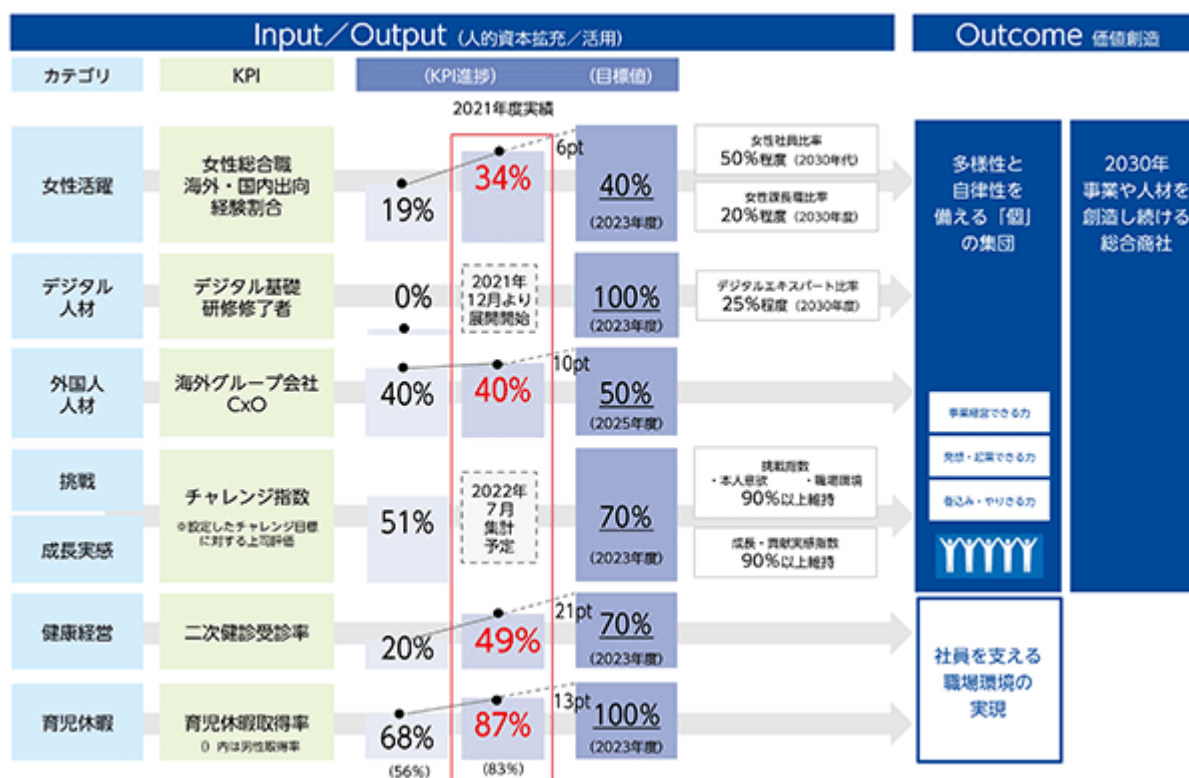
Input／Output（人的資本拡充／活用）

Outcome 価値創造

| カテゴリ | KPI | (KPI進捗) | 2021年度実績 | (目標値) | | |
|---|---|---|---|---|---|---|
| 女性活躍 | 女性総合職 海外・国内出向 経験割合 | 19% | 34% 6pt | 40% (2023年度) | 女性社員比率 50%程度（2030年代） 女性課長職比率 20%程度（2030年度） | |
| デジタル 人材 | デジタル基礎 研修修了者 | 0% | 2021年 12月より 展開開始 | 100% (2023年度) | デジタルエキスパート比率 25%程度（2030年度） | |
| 外国人 人材 | 海外グループ会社 CxO | 40% | 40% 10pt | 50% (2025年度) | | |
| 挑戦 成長実感 | チャレンジ指数 ※設定したチャレンジ目標に対する上司評価 | 51% | 2022年 7月 集計 予定 | 70% (2023年度) | 挑戦指数 ・本人意欲 ・職場環境 90%以上維持 成長・貢献実感指数 90%以上維持 | |
| 健康経営 | 二次健診受診率 | 20% | 49% 21pt | 70% (2023年度) | | |
| 育児休暇 | 育児休暇取得率 () 内は男性取得率 | 68% (56%) | 87% 13pt (83%) | 100% (2023年度) | | |

多様性と 自律性を 備える「個」 の集団

事業経営できる力

発想・起業できる力

巻込み・やりきる力

2030年 事業や人材を 創造し続ける 総合商社

社員を支える 職場環境の 実現